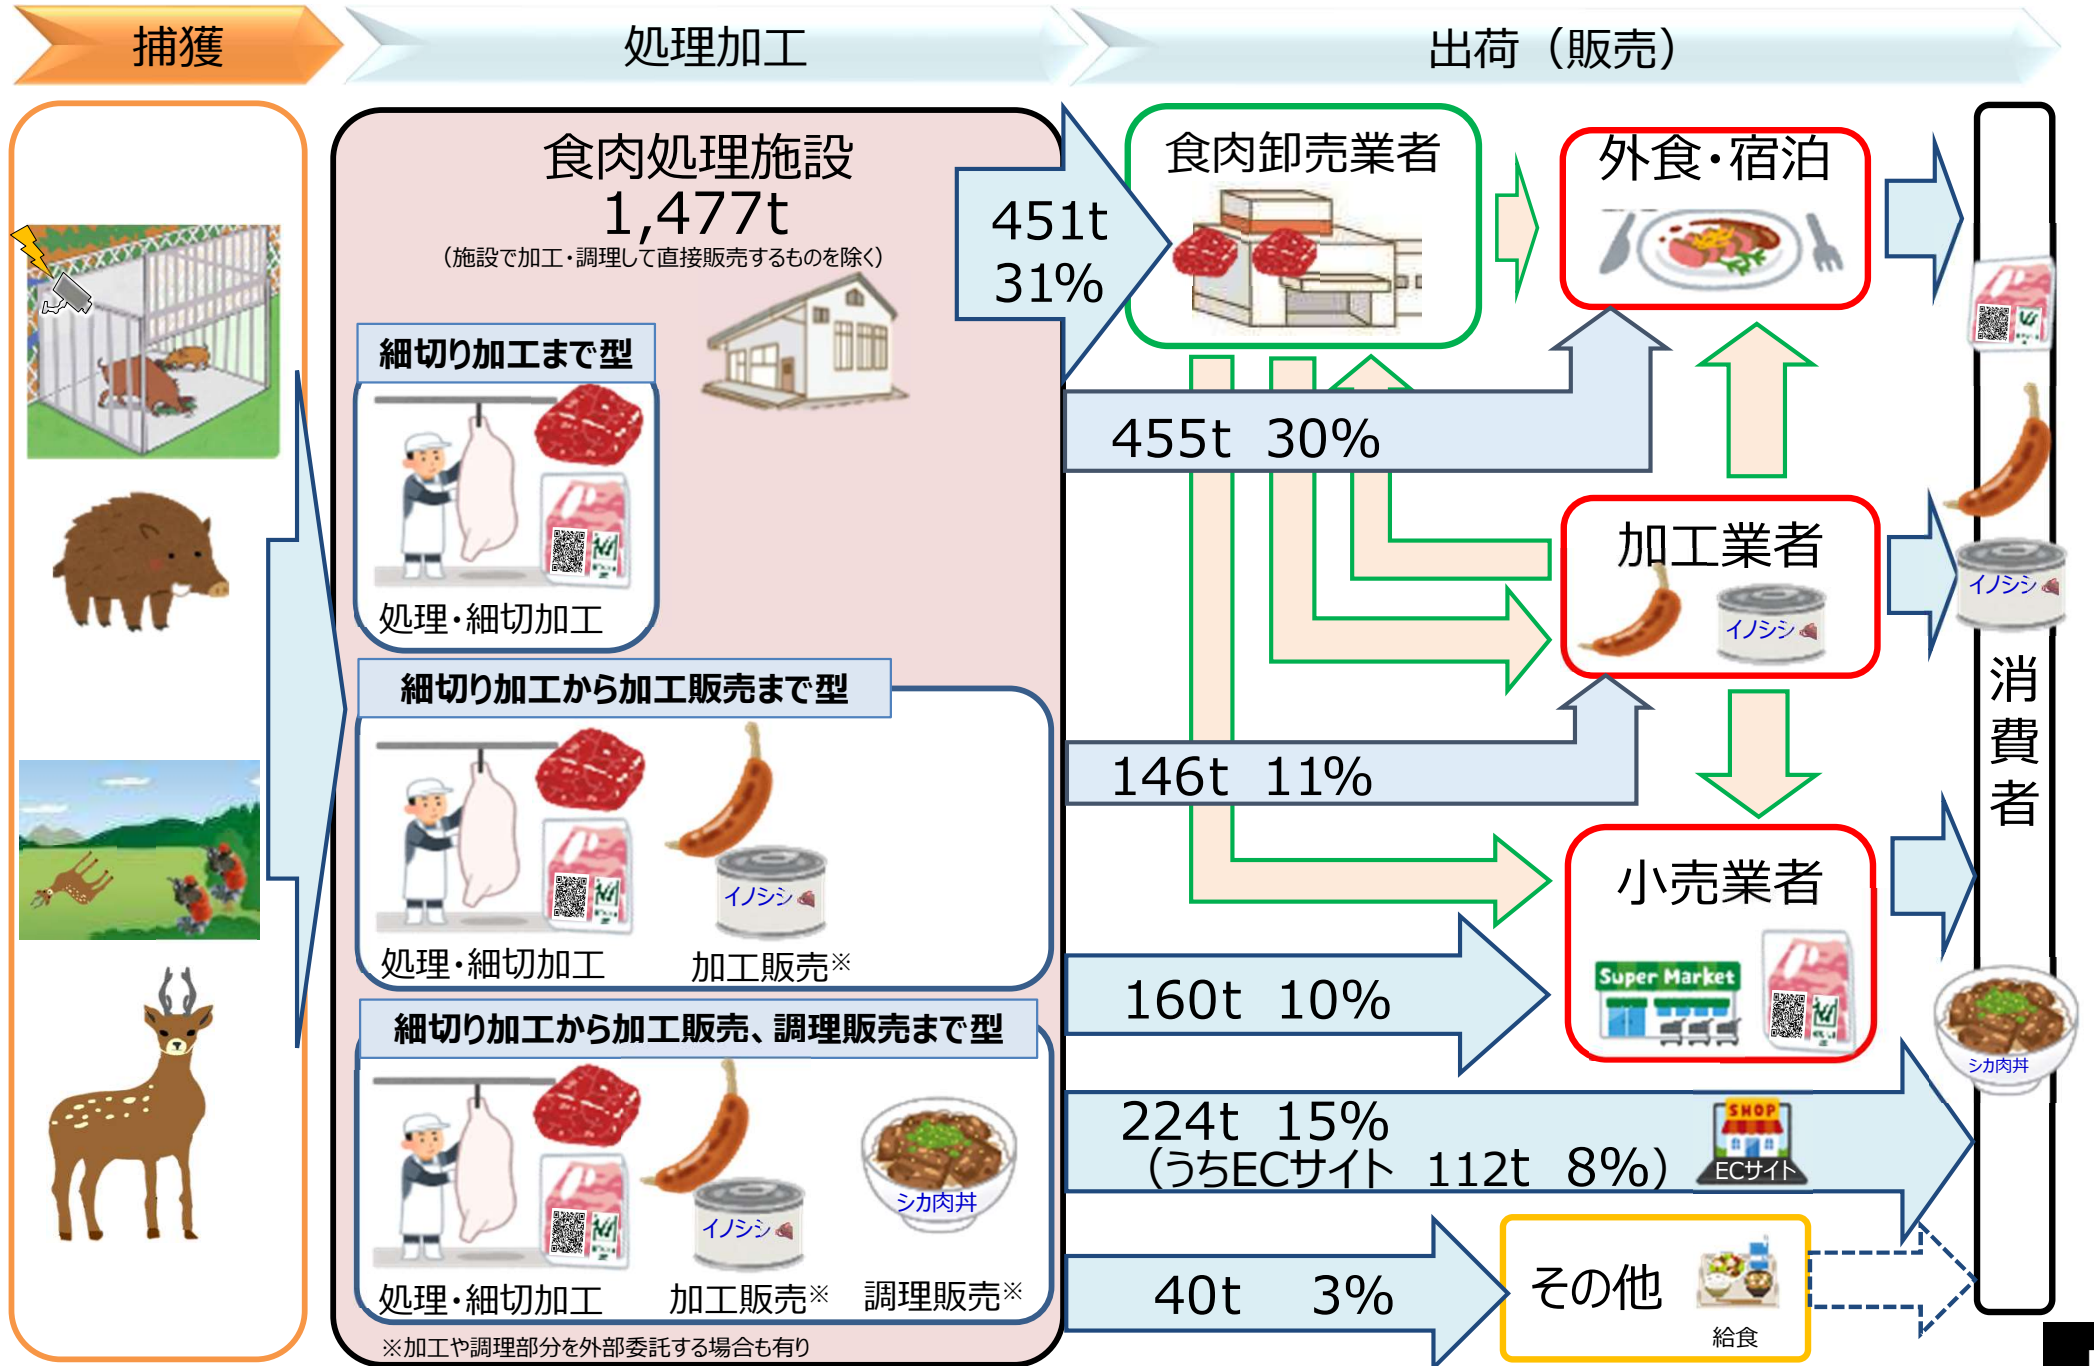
捕獲

処理加工

出荷（販売）

食肉処理施設
1,477t
（施設で加工・調理して直接販売するものを除く）

細切り加工まで型
処理・細切加工

細切り加工から加工販売まで型
イノシシ
処理・細切加工
加工販売※

細切り加工から加工販売、調理販売まで型
イノシシ
シカ肉丼
処理・細切加工
加工販売※
調理販売※

※加工や調理部分を外部委託する場合も有り

451t
31%

食肉卸売業者

外食・宿泊

455t 30%

加工業者
イノシシ

146t 11%

小売業者
Super Market

160t 10%

224t 15%
（うちECサイト 112t 8%）
SHOP
ECサイト

40t 3%

その他
給食

イノシシ
シカ肉丼

消費者